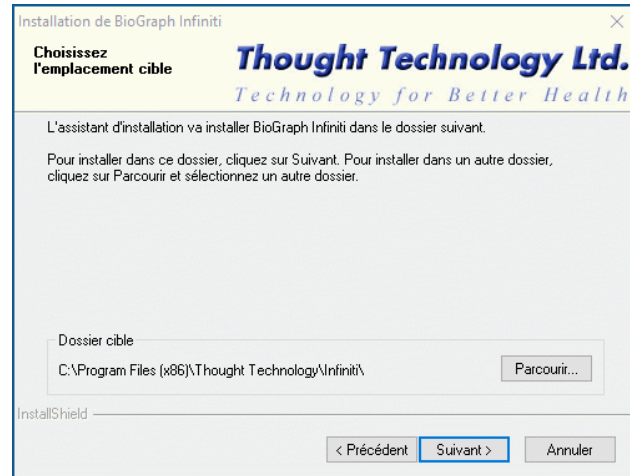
Installation de BioGraph Infiniti

Choisissez l'emplacement cible

Thought Technology Ltd.

Technology for Better Health

L'assistant d'installation va installer BioGraph Infiniti dans le dossier suivant.

Pour installer dans ce dossier, cliquez sur Suivant. Pour installer dans un autre dossier, cliquez sur Parcourir et sélectionnez un autre dossier.

Dossier cible

C:\Program Files (x86)\Thought Technology\Infiniti\

Parcourir...

InstallShield

< Précédent

Suivant >

Annuler